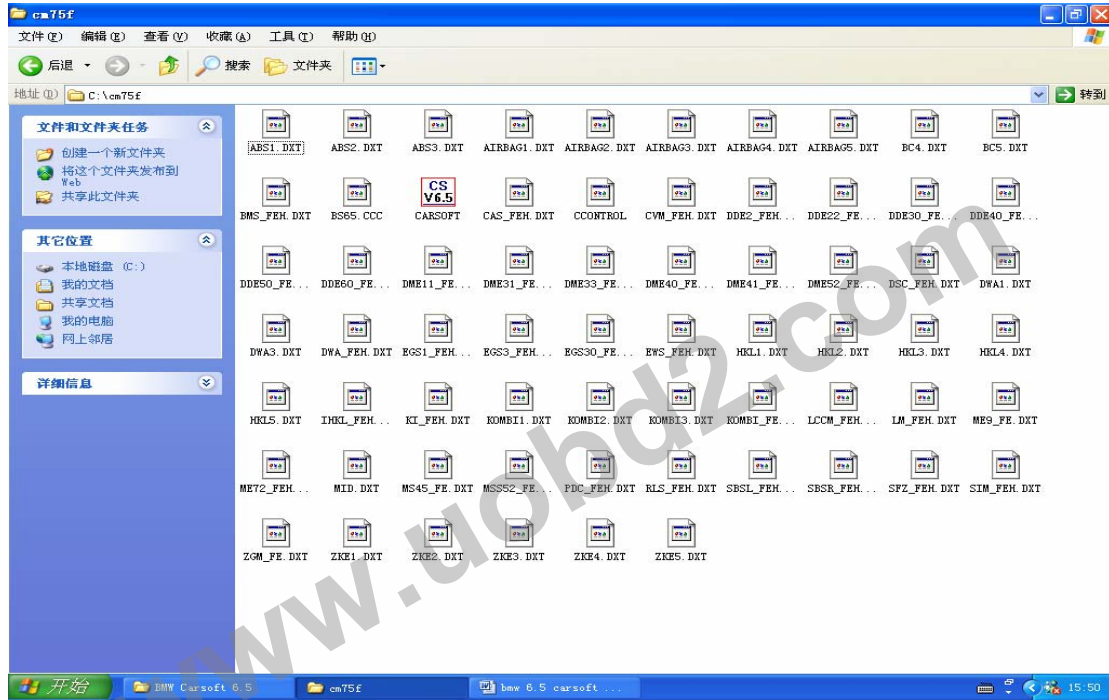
cm75f

文件(F) 编辑(E) 查看(V) 收藏(A) 工具(T) 帮助(H)

后退 搜索 文件夹

地址(D) C:\cm75f 转到

文件和文件夹任务
创建一个新文件夹
将这个文件夹发布到Web
共享此文件夹

其它位置
本地磁盘 (C:)
我的文档
共享文档
我的电脑
网上邻居

详细信息

ABS1.DXT ABS2.DXT ABS3.DXT AIRBAG1.DXT AIRBAG2.DXT AIRBAG3.DXT AIRBAG4.DXT AIRBAG5.DXT BC4.DXT BC5.DXT

BMS_FEH.DXT BS65.CCC CS V6.5 CARSOFT CAS_FEH.DXT CCONTROL CVM_FEH.DXT DDE2_FEH... DDE22_FE... DDE30_FE... DDE40_FE...

DDE50_FE... DDE60_FE... DME11_FE... DME31_FE... DME33_FE... DME40_FE... DME41_FE... DME52_FE... DSC_FEH.DXT DWA1.DXT

DWA3.DXT DWA_FEH.DXT EGS1_FEH... EGS3_FEH... EGS30_FE... EWS_FEH.DXT HKL1.DXT HKL2.DXT HKL3.DXT HKL4.DXT

HKL5.DXT IHKL_FEH... KI_FEH.DXT KOMBI1.DXT KOMBI2.DXT KOMBI3.DXT KOMBI_FE... LCCM_FEH... LM_FEH.DXT ME9_FE.DXT

ME72_FEH... MID.DXT MS45_FE.DXT MSS52_FE... PDC_FEH.DXT RLS_FEH.DXT SBSL_FEH... SBSR_FEH... SFZ_FEH.DXT SIM_FEH.DXT

ZGM_FE.DXT ZKE1.DXT ZKE2.DXT ZKE3.DXT ZKE4.DXT ZKE5.DXT

www.uobd2.com

开始 BMW Carsoft 6.5 cm75f bmw 6.5 carsoft ... 15:50